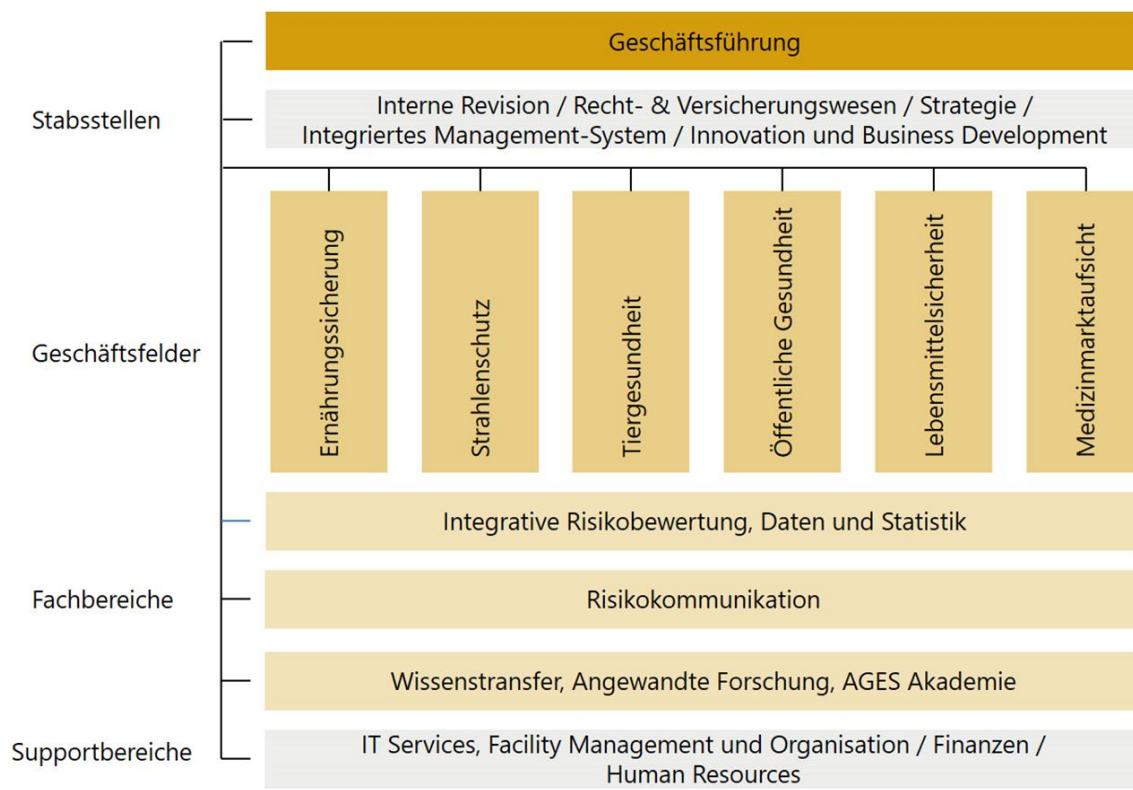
Geschäftsführung

Stabsstellen

Interne Revision / Recht- & Versicherungswesen / Strategie / Integriertes Management-System / Innovation und Business Development

Geschäftsfelder

Ernährungssicherung

Strahlenschutz

Tiergesundheit

Öffentliche Gesundheit

Lebensmittelsicherheit

Medizinmarktaufsicht

Integrative Risikobewertung, Daten und Statistik

Fachbereiche

Risikokommunikation

Wissenstransfer, Angewandte Forschung, AGES Akademie

Supportbereiche

IT Services, Facility Management und Organisation / Finanzen / Human Resources